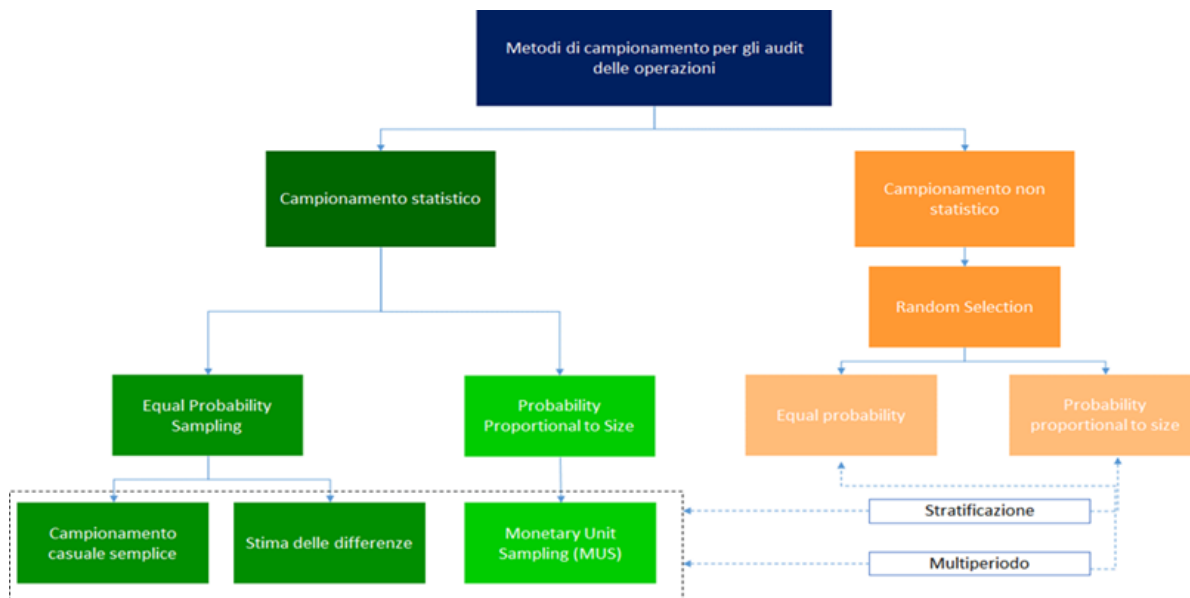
Metodi di campionamento per gli audit delle operazioni

Campionamento statistico

Campionamento non statistico

Random Selection

Equal Probability Sampling

Probability Proportional to Size

Equal probability

Probability proportional to size

Campionamento casuale semplice

Stima delle differenze

Monetary Unit Sampling (MUS)

Stratificazione

Multiperiodo